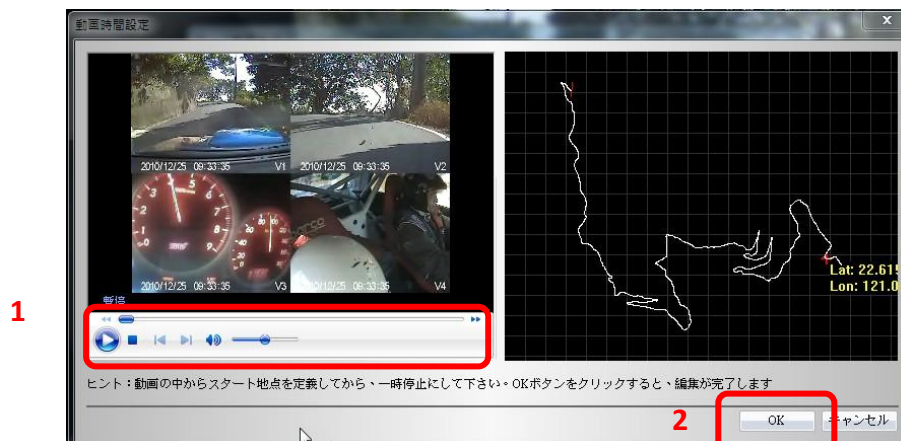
動画時間設定

2010/12/25 09:33:35 V1
2010/12/25 09:33:35 V2
2010/12/25 09:33:35 V3
2010/12/25 09:33:35 V4

Lat: 22.615
Lon: 121.0

1

暫停

ヒント：動画の中からスタート地点を定義してから、一時停止にして下さい。OKボタンをクリックすると、編集が完了します

2

OK
キャンセル